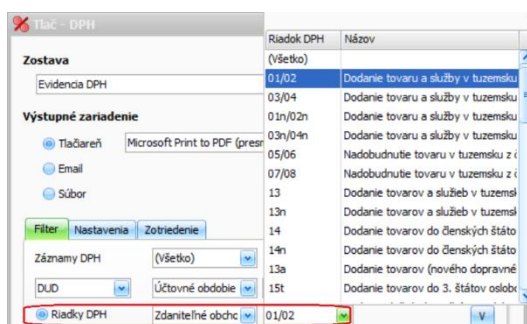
Tlač - DPH

Zostava

Evidencia DPH

Výstupné zariadenie

Tlačiareň Microsoft Print to PDF (presn

Email

Súbor

Filter Nastavenia Zotriedenie

Záznamy DPH (Všetko)

DUD Účtovné obdobie

Riadky DPH Zdaniteľné obchc 01/02

| Riadok DPH | Názov |
|---|---|
| (Všetko) | |
| 01/02 | Dodanie tovaru a služby v tuzemsku |
| 03/04 | Dodanie tovaru a služby v tuzemsku |
| 01n/02n | Dodanie tovaru a služby v tuzemsku |
| 03n/04n | Dodanie tovaru a služby v tuzemsku |
| 05/06 | Nadobudnutie tovaru v tuzemsku z |
| 07/08 | Nadobudnutie tovaru v tuzemsku z |
| 13 | Dodanie tovarov a služieb v tuzemsk |
| 13n | Dodanie tovarov a služieb v tuzemsk |
| 14 | Dodanie tovarov do členských štáto |
| 14n | Dodanie tovarov do členských štáto |
| 13a | Dodanie tovaru (nového dopravné |
| 15t | Dodanie tovarov do 3. štátov oslob |

V